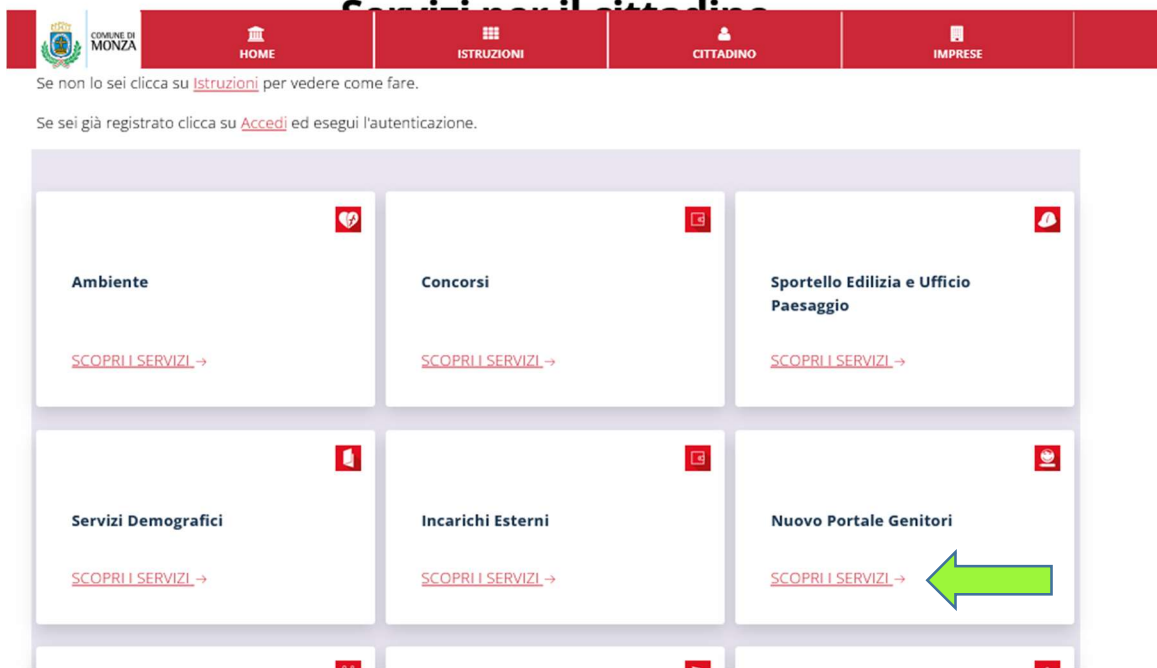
Servizi per il cittadino

COMUNE DI MONZA

HOME

ISTRUZIONI

CITTADINO

IMPRESE

Se non lo sei clicca su Istruzioni per vedere come fare.

Se sei già registrato clicca su Accedi ed esegui l'autenticazione.

Ambiente

SCOPRI I SERVIZI →

Concorsi

SCOPRI I SERVIZI →

Sportello Edilizia e Ufficio Paesaggio

SCOPRI I SERVIZI →

Servizi Demografici

SCOPRI I SERVIZI →

Incarichi Esterni

SCOPRI I SERVIZI →

Nuovo Portale Genitori

SCOPRI I SERVIZI →